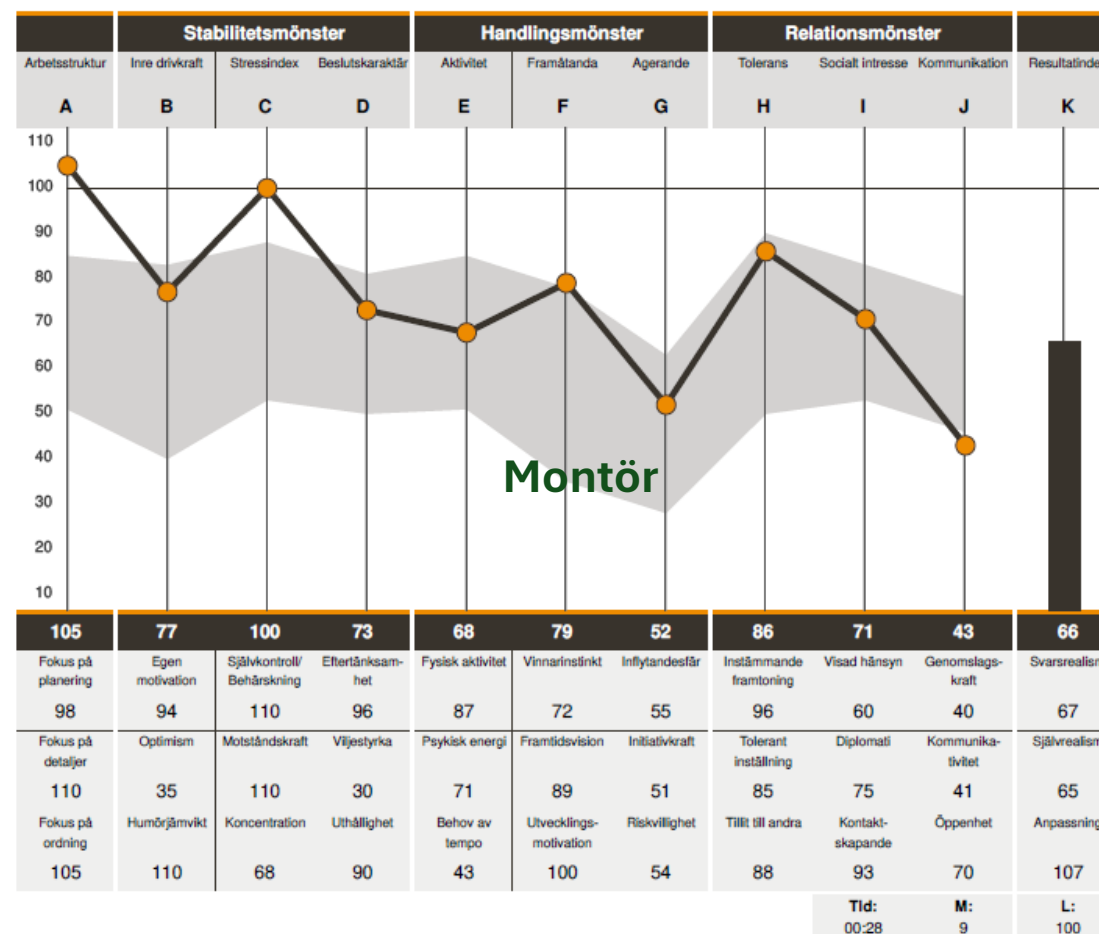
| | Stabilitetsmönster | | | Handlingsmönster | | | Relationsmönster | | | |
|---|---|---|---|---|---|---|---|---|---|---|
| Arbetsstruktur | Inre drivkraft | Stressindex | Beslutskaraktär | Aktivitet | Framåtanda | Agerande | Tolerans | Socialt intresse | Kommunikation | Resultatinde |
| A | B | C | D | E | F | G | H | I | J | K |

110
100
90
80
70
60
50
40
30
20
10

Montör

| 105 | 77 | 100 | 73 | 68 | 79 | 52 | 86 | 71 | 43 | 66 |
|---|---|---|---|---|---|---|---|---|---|---|
| Fokus på planering | Egen motivation | Självkontroll/ Behärskning | Eftertänksamhet | Fysisk aktivitet | Vinnarinstinkt | Inflytandesfär | Instämmande framtoning | Visad hänsyn | Genomslagskraft | Svarsrealism |
| 98 | 94 | 110 | 96 | 87 | 72 | 55 | 96 | 60 | 40 | 67 |
| Fokus på detaljer | Optimism | Motståndskraft | Viljestyrka | Psykisk energi | Framtidsvision | Initiativkraft | Tolerant inställning | Diplomati | Kommunikativitet | Självrealism |
| 110 | 35 | 110 | 30 | 71 | 89 | 51 | 85 | 75 | 41 | 65 |
| Fokus på ordning | Humörjämvikt | Koncentration | Uthållighet | Behov av tempo | Utvecklingsmotivation | Riskvillighet | Tillit till andra | Kontaktskapande | Öppenhet | Anpassning |
| 105 | 110 | 68 | 90 | 43 | 100 | 54 | 88 | 93 | 70 | 107 |

Tid: 00:28
M: 9
L: 100